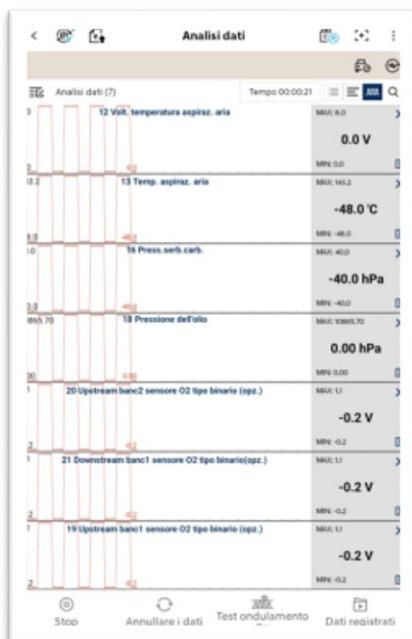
Analisi dati

Analisi dati (7)
Tempo 00:00:21

12 Volt. temperatura aspiraz. aria
MAX: 6.0
0.0 V
MIN: 0.0

13 Temp. aspiraz. aria
MAX: 143.2
-48.0 °C
MIN: -48.0

16 Press.serb.carb.
MAX: 40.0
-40.0 hPa
MIN: -40.0

18 Pressione dell'olio
MAX: 10865.70
0.00 hPa
MIN: 0.00

20 Upstream banc2 sensore O2 tipo binario (opz.)
MAX: 1.1
-0.2 V
MIN: -0.2

21 Downstream banc1 sensore O2 tipo binario(opz.)
MAX: 1.1
-0.2 V
MIN: -0.2

19 Upstream banc1 sensore O2 tipo binario (opz.)
MAX: 1.1
-0.2 V
MIN: -0.2

Stop
Annullare i dati
Test ondulamento
Dati registrati